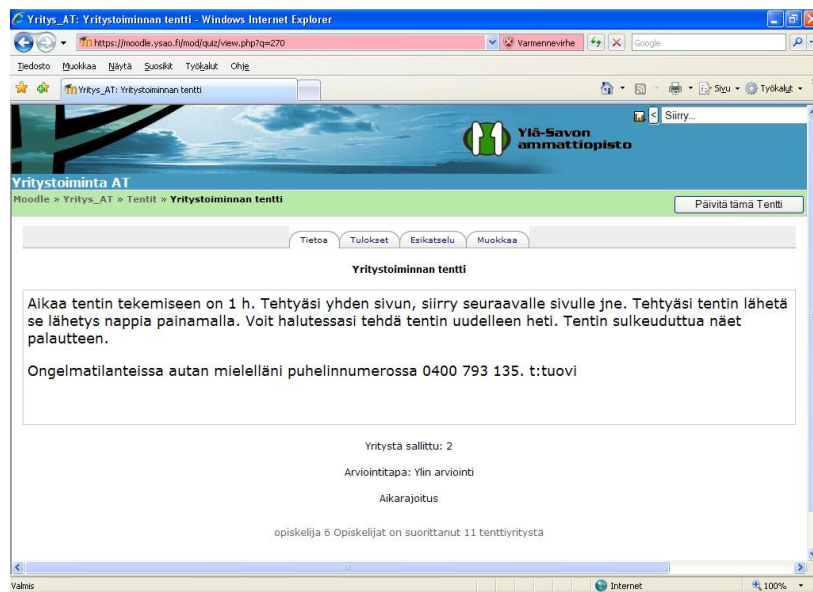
Yritys_AT: Yritystoiminnan tentti - Windows Internet Explorer

https://moodle.ysao.fi/mod/quiz/view.php?q=270

Varmennevirhe

Google

Tiedosto Muokkaa Näytä Suosikit Työkalut Ohje

Yritys_AT: Yritystoiminnan tentti

Sivu Työkalut

Siirry...

Ylä-Savon ammattiopisto

Yritystoiminta AT

Moodle » Yritys_AT » Tentit » Yritystoiminnan tentti

Päivitä tämä Tentti

Tietoa Tulokset Esikatselu Muokkaa

Yritystoiminnan tentti

Aikaa tentin tekemiseen on 1 h. Tehtyäsi yhden sivun, siirry seuraavalle sivulle jne. Tehtyäsi tentin lähetä se lähetys nappia painamalla. Voit halutessasi tehdä tentin uudelleen heti. Tentin sulkeuduttua näet palautteen.

Ongelmatilanteissa autan mielelläni puhelinnumerossa 0400 793 135. t:tuovi

Yritystä sallittu: 2

Arviointitapa: Ylin arviointi

Aikarajoitus

opiskelija 6 Opiskelijat on suorittanut 11 tenttiyritystä

Valmis

Internet

100%